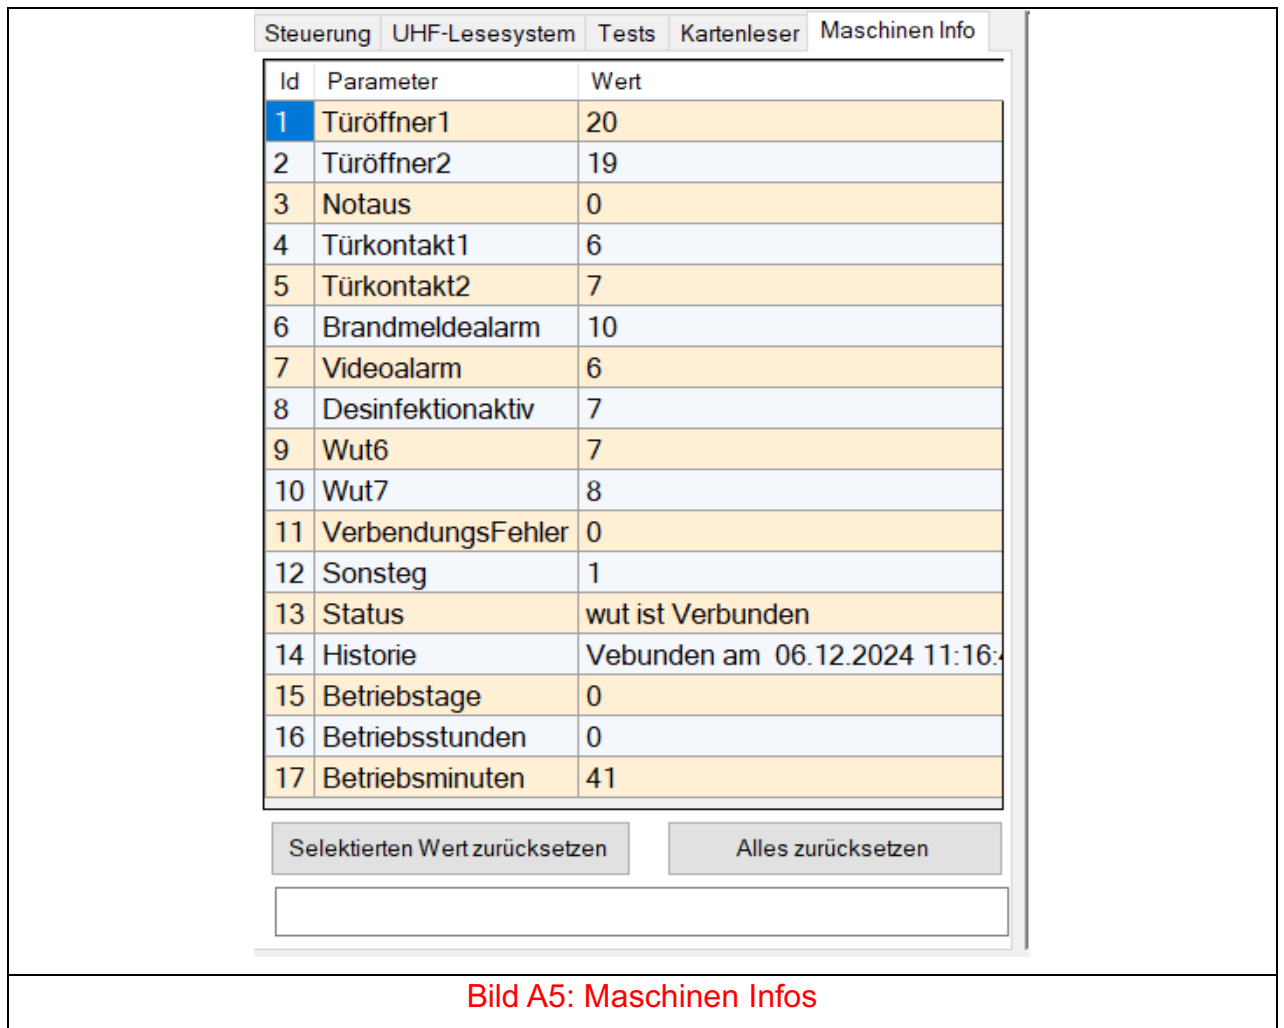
Steuerung | UHF-Lesesystem | Tests | Kartenleser | Maschinen Info

| Id | Parameter | Wert |
|---|---|---|
| 1 | Türöffner1 | 20 |
| 2 | Türöffner2 | 19 |
| 3 | Notaus | 0 |
| 4 | Türkontakt1 | 6 |
| 5 | Türkontakt2 | 7 |
| 6 | Brandmeldealarm | 10 |
| 7 | Videoalarm | 6 |
| 8 | Desinfektionaktiv | 7 |
| 9 | Wut6 | 7 |
| 10 | Wut7 | 8 |
| 11 | VerbendungsFehler | 0 |
| 12 | Sonsteg | 1 |
| 13 | Status | wut ist Verbunden |
| 14 | Historie | Vebunden am 06.12.2024 11:16:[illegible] |
| 15 | Betriebstage | 0 |
| 16 | Betriebsstunden | 0 |
| 17 | Betriebsminuten | 41 |

Selektierten Wert zurücksetzen

Alles zurücksetzen

Bild A5: Maschinen Infos